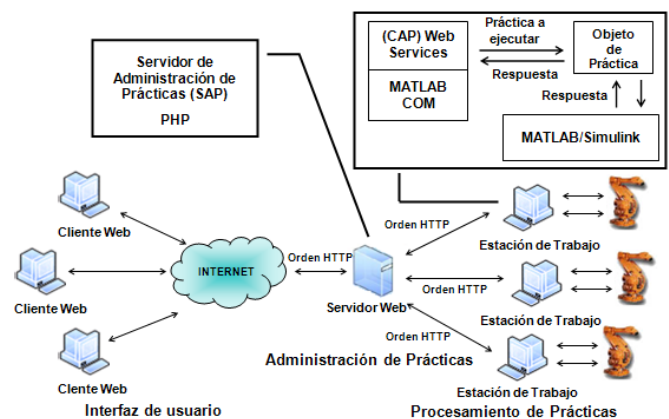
Servidor de Administración de Prácticas (SAP)

PHP

(CAP) Web Services

MATLAB COM

Práctica a ejecutar

Respuesta

Objeto de Práctica

Respuesta

MATLAB/Simulink

Cliente Web

Cliente Web

Cliente Web

INTERNET

Orden HTTP

Orden HTTP

Orden HTTP

Orden HTTP

Servidor Web

Estación de Trabajo

Estación de Trabajo

Estación de Trabajo

Administración de Prácticas

Interfaz de usuario

Procesamiento de Prácticas